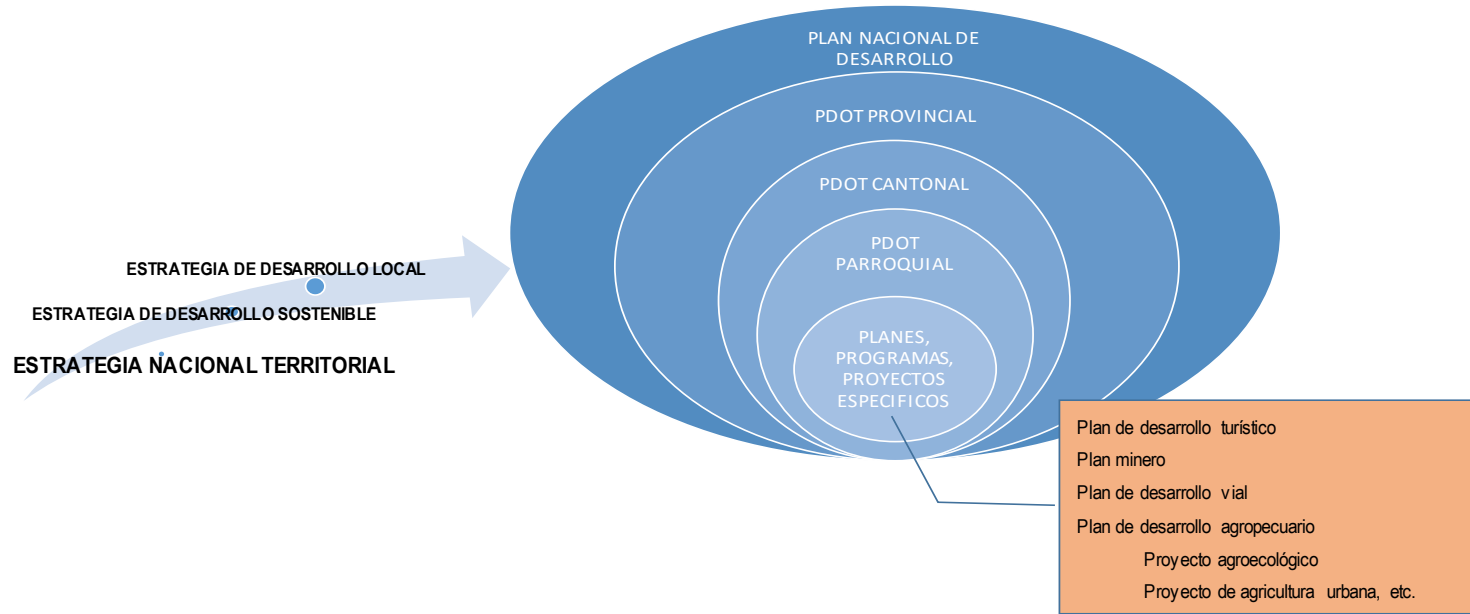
ESTRATEGIA DE DESARROLLO LOCAL

ESTRATEGIA DE DESARROLLO SOSTENIBLE

ESTRATEGIA NACIONAL TERRITORIAL

PLAN NACIONAL DE DESARROLLO

PDOT PROVINCIAL

PDOT CANTONAL

PDOT PARROQUIAL

PLANES, PROGRAMAS, PROYECTOS ESPECIFICOS

Plan de desarrollo turístico
Plan minero
Plan de desarrollo vial
Plan de desarrollo agropecuario
Proyecto agroecológico
Proyecto de agricultura urbana, etc.